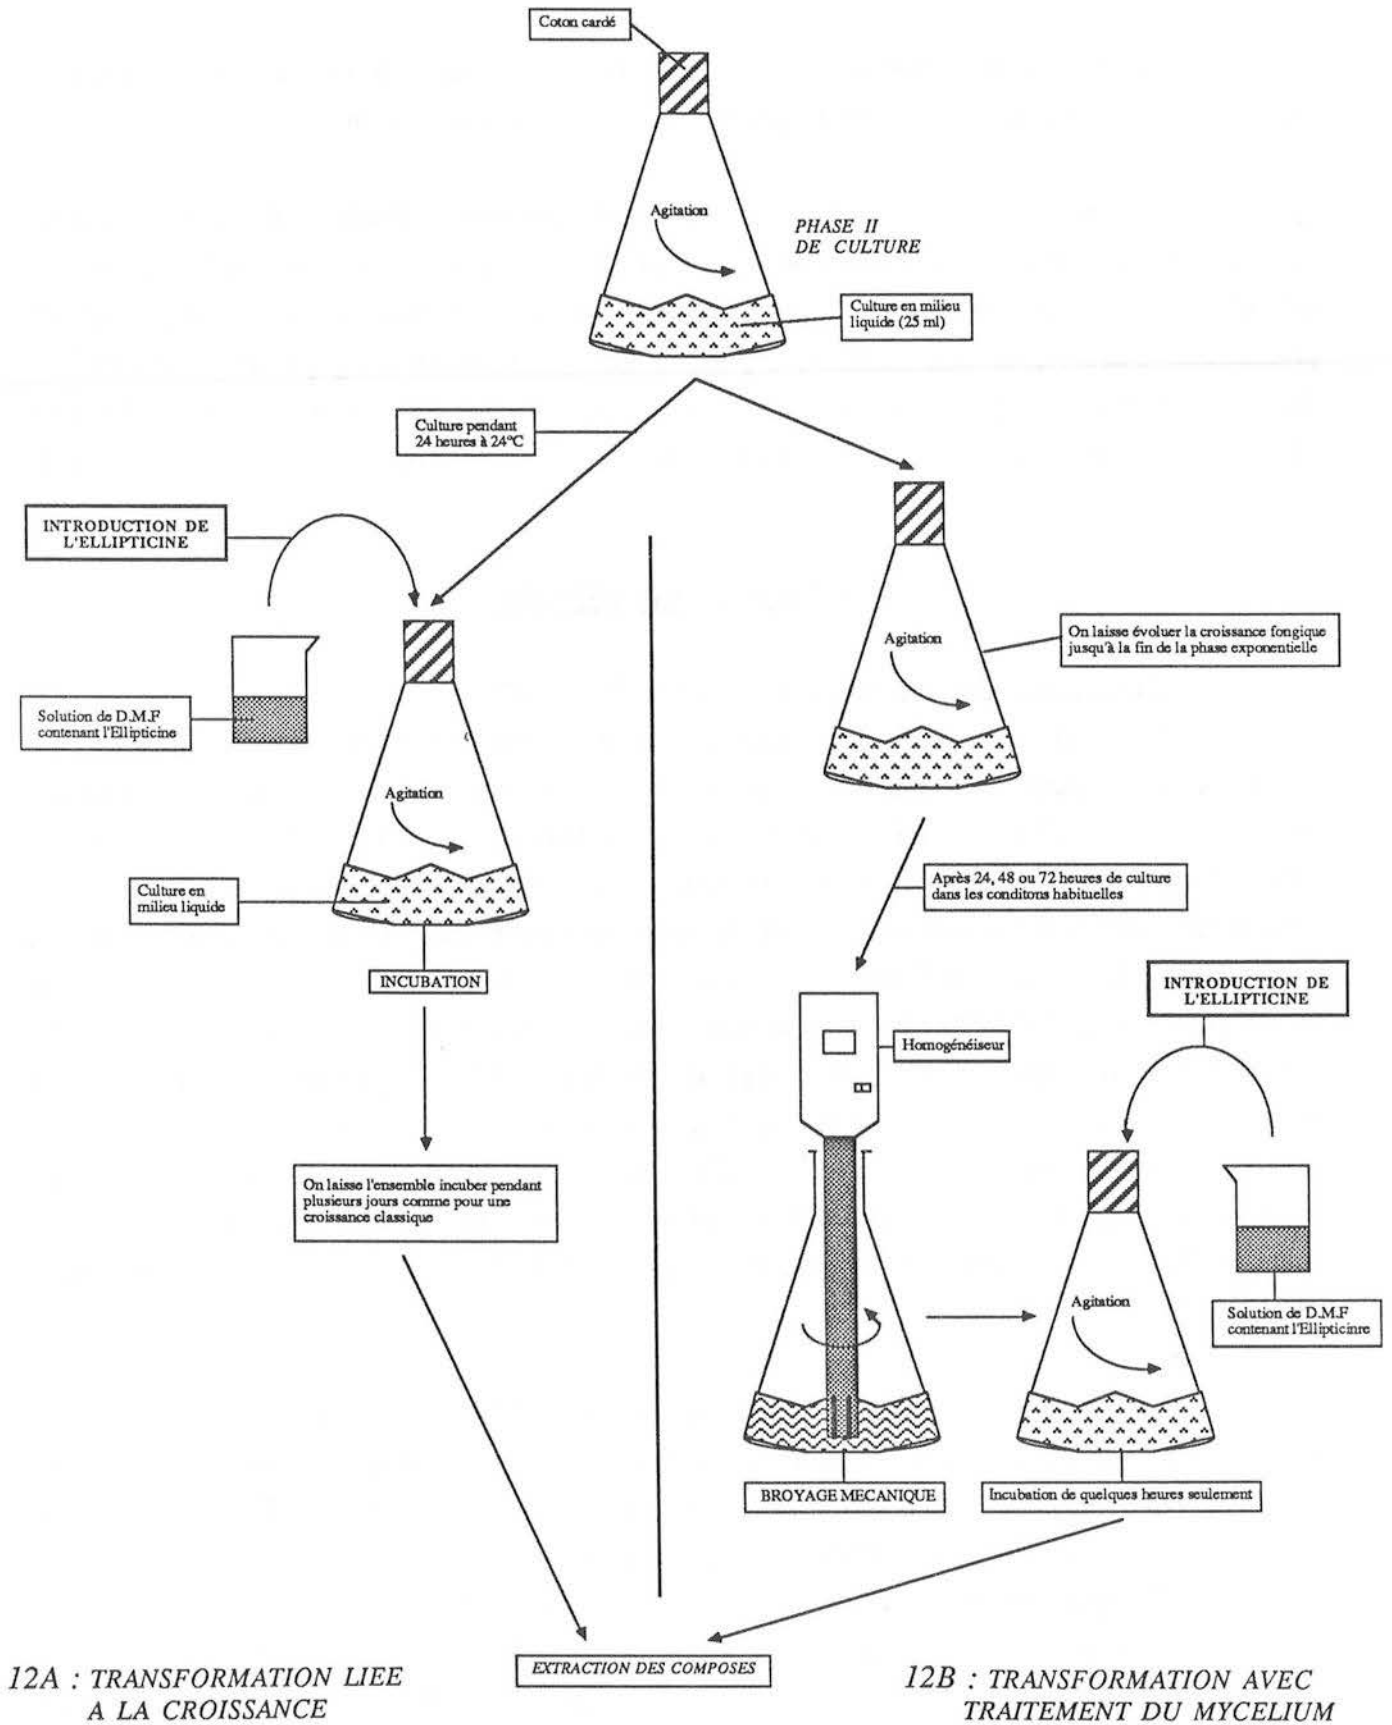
Coton cardé

Agitation

PHASE II
DE CULTURE

Culture en milieu liquide (25 ml)

Culture pendant 24 heures à 24°C

INTRODUCTION DE L'ELLIPTICINE

Solution de D.M.F contenant l'Ellipticine

Agitation

Culture en milieu liquide

INCUBATION

On laisse l'ensemble incuber pendant plusieurs jours comme pour une croissance classique

Agitation

On laisse évoluer la croissance fongique jusqu'à la fin de la phase exponentielle

Après 24, 48 ou 72 heures de culture dans les conditons habituelles

Homogénéiseur

INTRODUCTION DE L'ELLIPTICINE

Agitation

Solution de D.M.F contenant l'Ellipticinre

BROYAGE MECANIQUE

Incubation de quelques heures seulement

EXTRACTION DES COMPOSES

12A : TRANSFORMATION LIEE A LA CROISSANCE

12B : TRANSFORMATION AVEC TRAITEMENT DU MYCELIUM